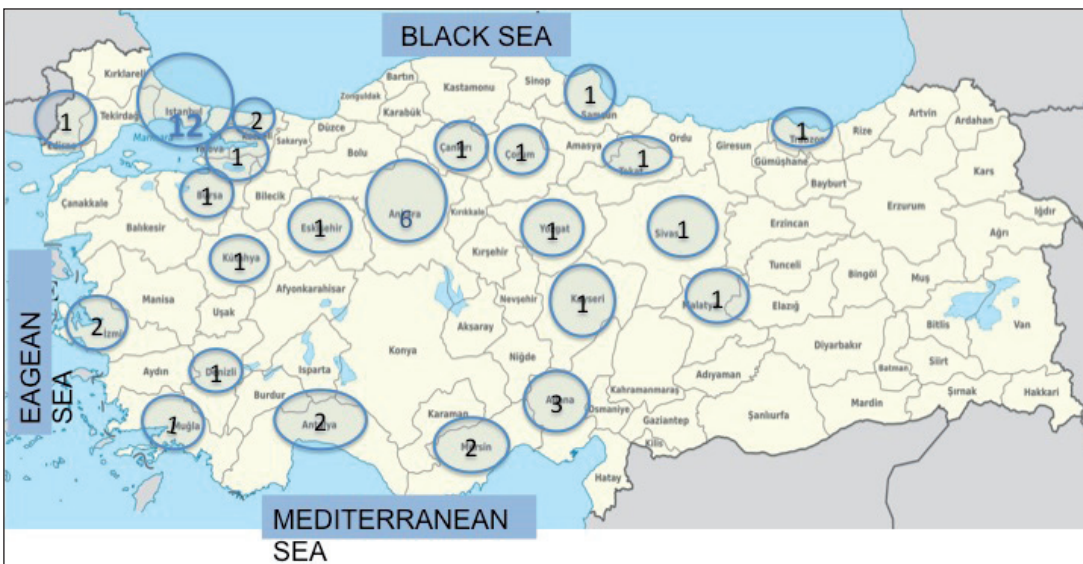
BLACK SEA

Kırklareli
Edirne
Tekirdağ
İstanbul
Kocaeli
Marmara
Yalova
Sakarya
Düzce
Zonguldak
Bartın
Karabük
Kastamonu
Sinop
Samsun
Ordu
Giresun
Trabzon
Rize
Artvin
Ardahan
Gümüşhane
Kars
Bayburt
Iğdır
Ağrı
Erzurum
Erzincan
Çanakkale
Balıkesir
Bursa
Bilecik
Bolu
Çankırı
Çorum
Amasya
Tokat
Eskişehir
Ankara
Kırıkkale
Yozgat
Sivas
Kütahya
Kırşehir
Tunceli
Bingöl
Muş
Manisa
İzmir
Uşak
Afyonkarahisar
Nevşehir
Kayseri
Malatya
Elazığ
Bitlis
Van
Aksaray
Konya
Niğde
Diyarbakır
Siirt
Batman
Aydın
Denizli
Isparta
Burdur
Muğla
Antalya
Karaman
Mersin
Adana
Osmaniye
Kahramanmaraş
Adıyaman
Gaziantep
Kilis
Şanlıurfa
Mardin
Şırnak
Hakkari
Hatay

1
12
2
1
1
1
1
1
1
1
6
1
1
1
1
2
1
1
3
1
2
2

EAGEAN SEA

MEDITERRANEAN SEA